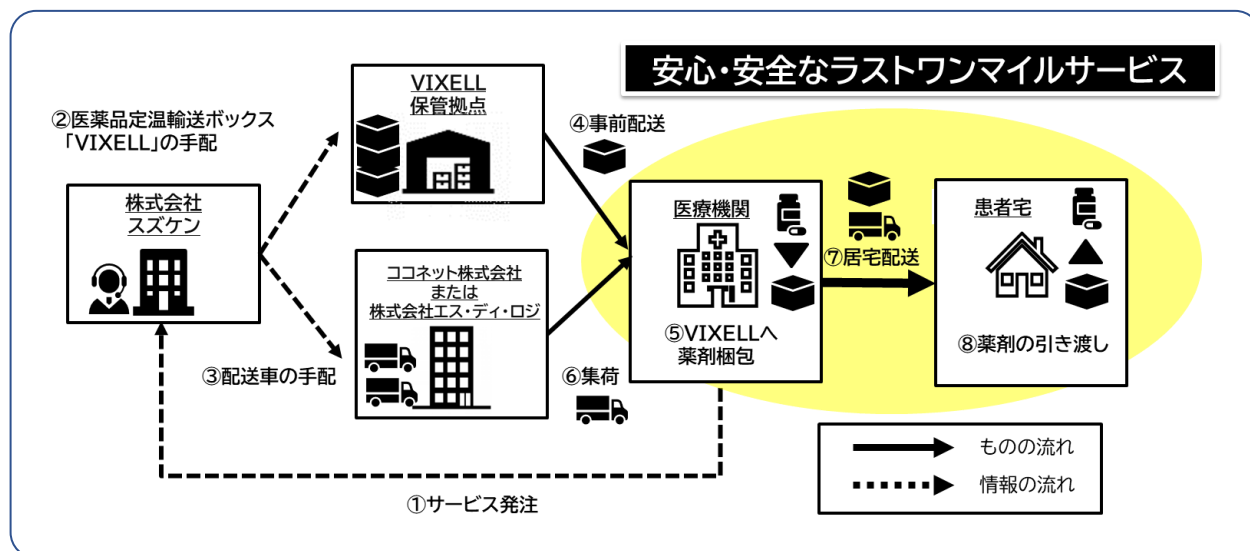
安心・安全なラストワンマイルサービス

②医薬品定温輸送ボックス「VIXELL」の手配

VIXELL
保管拠点

④事前配送

株式会社
スズケン

ココネット株式会社
または
株式会社エス・ディ・ロジ

③配送車の手配

⑥集荷

医療機関

⑤VIXELLへ
薬剤梱包

⑦居宅配送

患者宅

⑧薬剤の引き渡し

ものの流れ

情報の流れ

①サービス発注